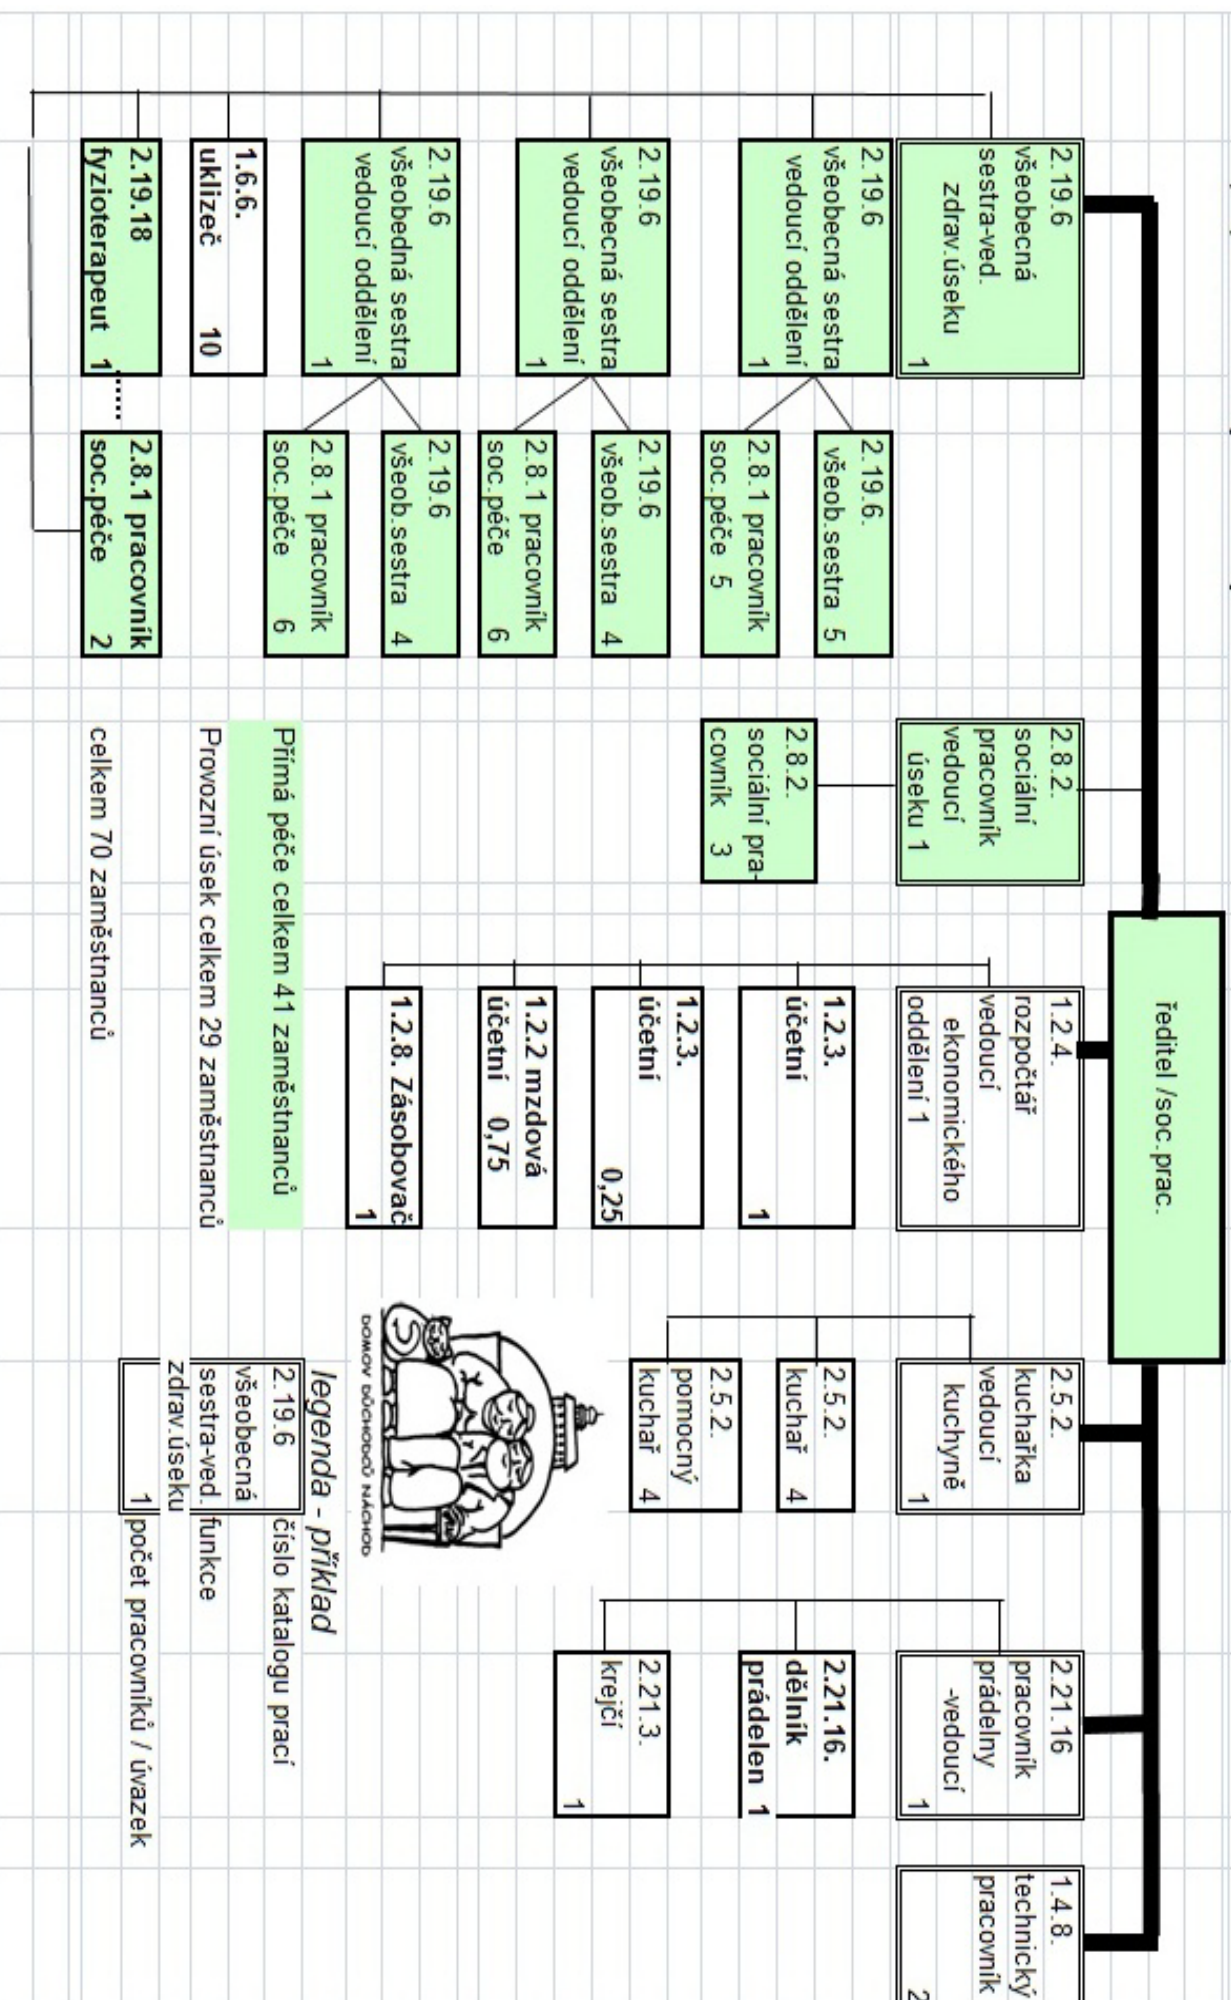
ředitel /soc.prac.

2.19.6 všeobecná sestra-ved. zdrav.úseku 1

2.19.6 všeobecná sestra vedoucí oddělení 1

2.19.6. všeob.sestra 5

2.8.1 pracovník soc.péče 5

2.19.6 všeobecná sestra vedoucí oddělení 1

2.19.6 všeob.sestra 4

2.8.1 pracovník soc.péče 6

2.19.6 všeobecná sestra vedoucí oddělení 1

2.19.6 všeob.sestra 4

2.8.1 pracovník soc.péče 6

1.6.6. uklizeč 10

2.19.18 fyzioterapeut 1

2.8.1 pracovník soc.péče 2

2.8.2. sociální pracovník vedoucí úseku 1

2.8.2. sociální pracovník 3

Přímá péče celkem 41 zaměstnanců

Provozní úsek celkem 29 zaměstnanců

celkem 70 zaměstnanců

1.2.4. rozpočtář vedoucí ekonomického oddělení 1

1.2.3. účetní 1

1.2.3. účetní 0,25

1.2.2 mzdová účetní 0,75

1.2.8. Zásobovač 1

2.5.2. kuchařka vedoucí kuchyně 1

2.5.2. kuchař 4

2.5.2. pomocný kuchař 4

DOMOV DŮCHODCŮ NÁCHOD

legenda - příklad

2.19.6 číslo katalogu prací

všeobecná sestra-ved. zdrav.úseku funkce

1 počet pracovníků / úvazek

2.21.16 pracovník prádelny -vedoucí 1

2.21.16. dělník prádelen 1

2.21.3. krejčí 1

1.4.8. technický pracovník 2